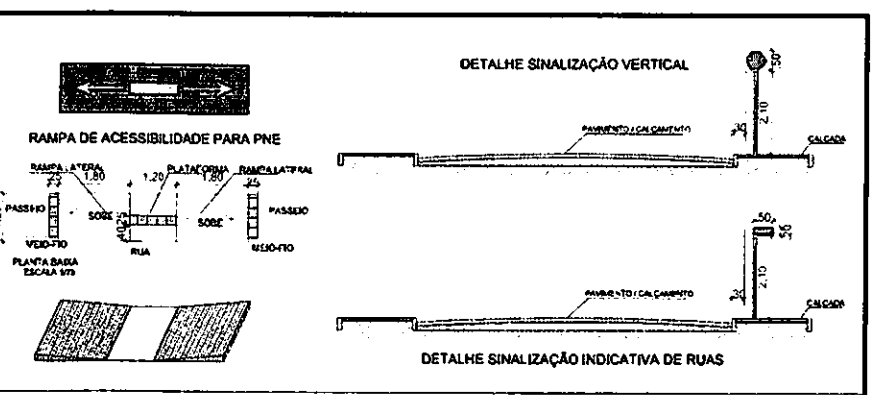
RAMPA DE ACESSIBILIDADE PARA PNE

RAMPA LATERAL
25
1,80
PLATAFORMA
1,20
1,80
RAMPA LATERAL
25
PASSEIO
SOBE
0,25
0,40
SOBE
PASSEIO
MEIO-FIO
RUA
MEIO-FIO
PLANTA BAIXA
ESCALA 1/75

DETALHE SINALIZAÇÃO VERTICAL

50
2,10
30
PAVIMENTO / CALÇAMENTO
CALÇADA

50
30
2,10
30
PAVIMENTO / CALÇAMENTO
CALÇADA

DETALHE SINALIZAÇÃO INDICATIVA DE RUAS